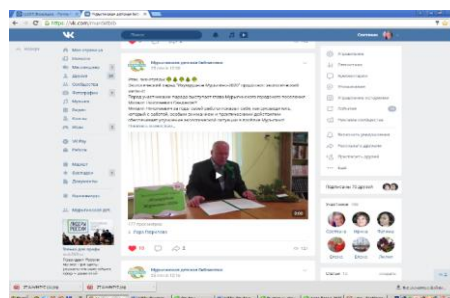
https://vk.com/murlib

VK

Мурыгинская сельская библиотека

Мурыгинская сельская библиотека

Подписчики

Участники

Новости

Сообщения

Друзья

Сообщества

Фотографии

Музыка

Видео

Игры

VK Pay

Работа

Маркет

Документы

Мурыгинская сельская библиотека

Мурыгинская сельская библиотека

Мурыгинская сельская библиотека

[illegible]

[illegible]

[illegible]

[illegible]

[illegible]

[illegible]

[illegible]

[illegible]

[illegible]

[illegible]

Поделиться

Сергей

13

2

132

5:00